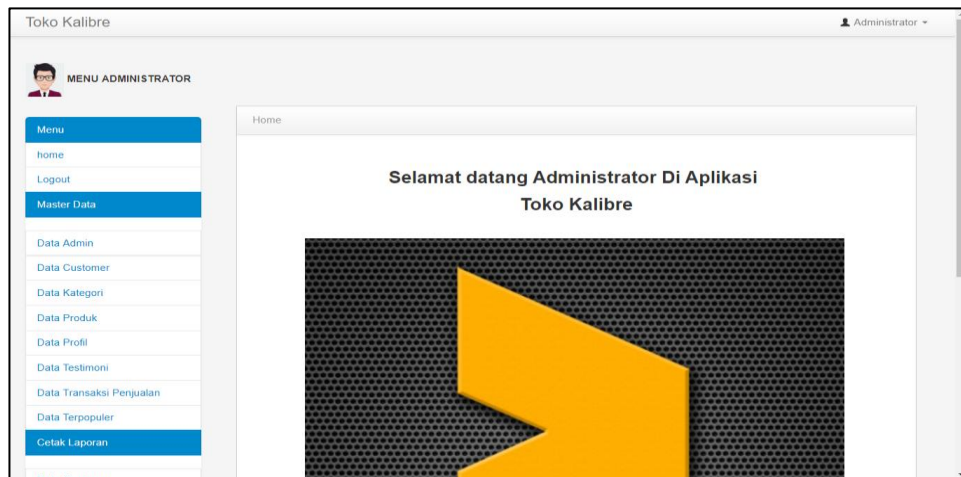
Toko Kalibre

Administrator

MENU ADMINISTRATOR

Menu
home
Logout
Master Data
Data Admin
Data Customer
Data Kategori
Data Produk
Data Profil
Data Testimoni
Data Transaksi Penjualan
Data Terpopuler
Cetak Laporan

Home

Selamat datang Administrator Di Aplikasi Toko Kalibre